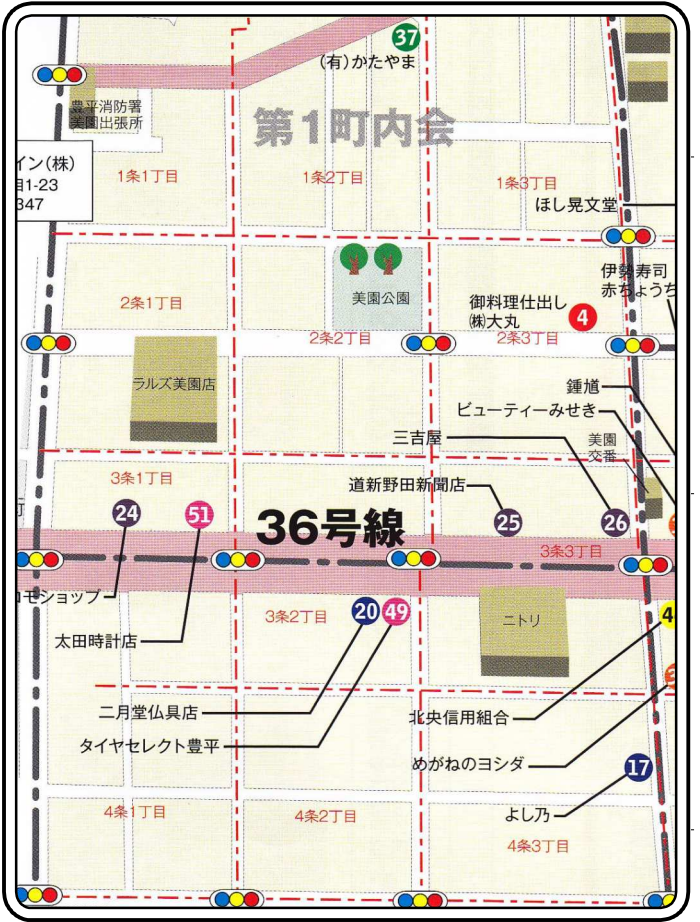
37
(有)かたやま

豊平消防署
美園出張所

第1町内会

イン(株)
目1-23
347

1条1丁目
1条2丁目
1条3丁目

ほし晃文堂

伊勢寿司
赤ちょうち

2条1丁目
美園公園
御料理仕出し
㈱大丸
4
2条2丁目
2条3丁目

ラルズ美園店

鍾馗
ビューティーみせき
三吉屋
美園
交番

3条1丁目
道新野田新聞店
24
51
36号線
25
26
3条3丁目

ロセショップ
太田時計店

3条2丁目
20
49
ニトリ
4

二月堂仏具店
タイヤセレクト豊平
北央信用組合
めがねのヨシダ
17
よし乃

4条1丁目
4条2丁目
4条3丁目